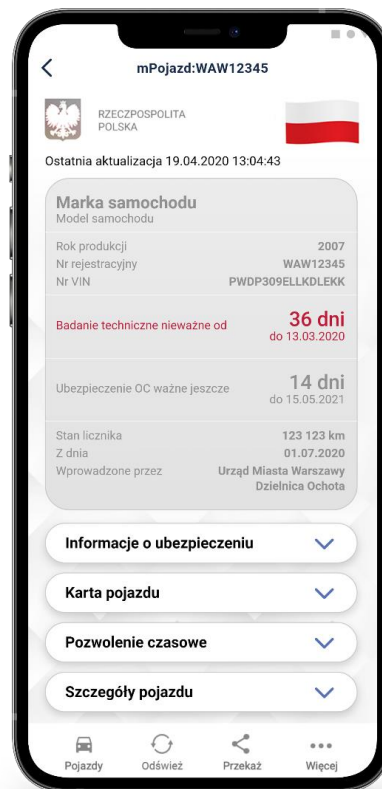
mPojazd:WAW12345

RZECZPOSPOLITA POLSKA

Ostatnia aktualizacja 19.04.2020 13:04:43

Marka samochodu
Model samochodu

| | |
|---|---|
| Rok produkcji | 2007 |
| Nr rejestracyjny | WAW12345 |
| Nr VIN | PWDP309ELLKDLEKK |

Badanie techniczne nieważne od
36 dni
do 13.03.2020

Ubezpieczenie OC ważne jeszcze
14 dni
do 15.05.2021

| | |
|---|---|
| Stan licznika | 123 123 km |
| Z dnia | 01.07.2020 |
| Wprowadzone przez | Urząd Miasta Warszawy Dzielnica Ochota |

Informacje o ubezpieczeniu

Karta pojazdu

Pozwolenie czasowe

Szczegóły pojazdu

Pojazdy
Odśwież
Przekaż
Więcej